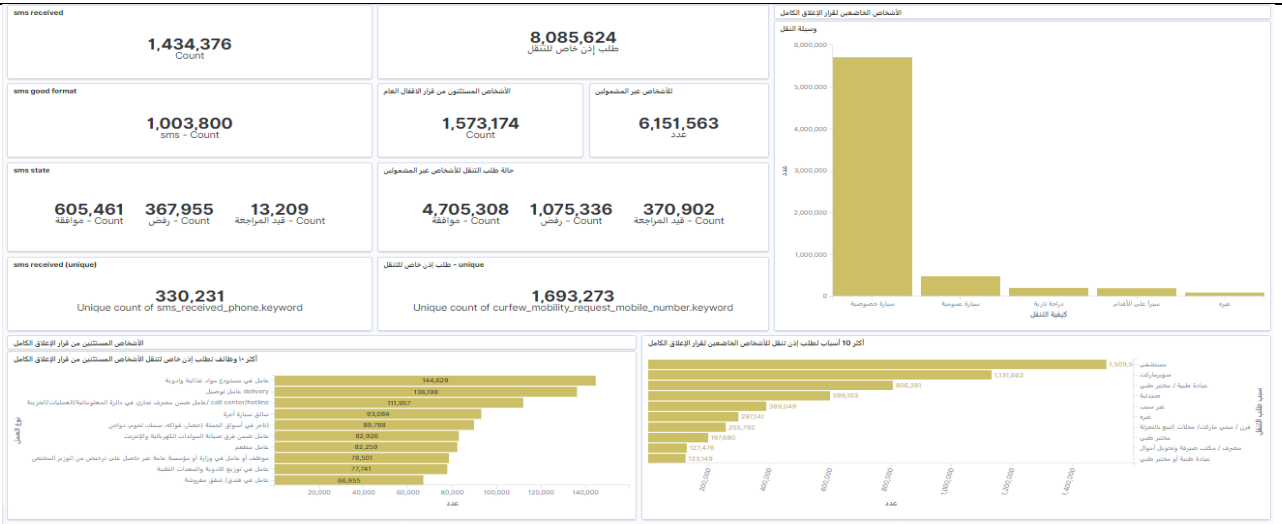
sms received

1,434,376
Count

8,085,624
طلب إذن خاص للتنقل

الأشخاص الخاضعين لقرار الإغلاق الكامل

وسيلة التنقل

6,000,000
5,000,000
4,000,000
3,000,000
2,000,000
1,000,000
0

عدد

سيارة خصوصية
سيارة عمومية
دراجة نارية
سيرا على الأقدام
غيره

كيفية التنقل

sms good format

1,003,800
sms - Count

الأشخاص المستثنون من قرار الاقفال العام

1,573,174
Count

للأشخاص غير المشمولين

6,151,563
عدد

sms state

605,461
Count - موافقة

367,955
Count - رفض

13,209
Count - قيد المراجعة

حالة طلب التنقل للأشخاص غير المشمولين

4,705,308
Count - موافقة

1,075,336
Count - رفض

370,902
Count - قيد المراجعة

sms received (unique)

330,231
Unique count of sms_received_phone.keyword

unique - طلب إذن خاص للتنقل

1,693,273
Unique count of curfew_mobility_request_mobile_number.keyword

الأشخاص المستثنين من قرار الإغلاق الكامل

أكثر ١٠ وظائف لطلب إذن خاص لتنقل الأشخاص المستثنين من قرار الإغلاق الكامل

عامل في مستودع مواد غذائية وأدوية 144,629
عامل توصيل delivery 136,198
عامل ضمن مصرف تجاري في دائرة المعلوماتية/العمليات/الخزينة/ call center/hotline 111,957
سائق سيارة أجرة 93,084
تاجر في أسواق الجملة (خضار، فواكه، سمك، لحوم، دواجن) 89,788
عامل ضمن فرق صيانة المولدات الكهربائية والإنترنت 82,926
عامل مطعم 82,259
موظف أو عامل في وزارة أو مؤسسة عامة غير حاصل على ترخيص من الوزير المختص 78,501
عامل في توزيع الأدوية والمعدات الطبية 77,741
عامل في فندق/ شقق مفروشة 66,955

نوع العمل

20,000
40,000
60,000
80,000
100,000
120,000
140,000

عدد

أكثر 10 أسباب لطلب إذن تنقل للأشخاص الخاضعين لقرار الإغلاق الكامل

مستشفى 1,509,5
سوبرماركت 1,131,682
عيادة طبية / مختبر طبي 806,281
صيدلية 599,103
غير سبب 389,049
غيره 297,141
فرن / ميني ماركت/ محلات البيع بالجملة 255,792
مختبر طبي 197,680
مصرف / مكتب صيرفة وتحويل أموال 127,476
عيادة طبية أو مختبر طبي 123,149

سبب طلب التنقل

200,000
400,000
600,000
800,000
1,000,000
1,200,000
1,400,000

عدد